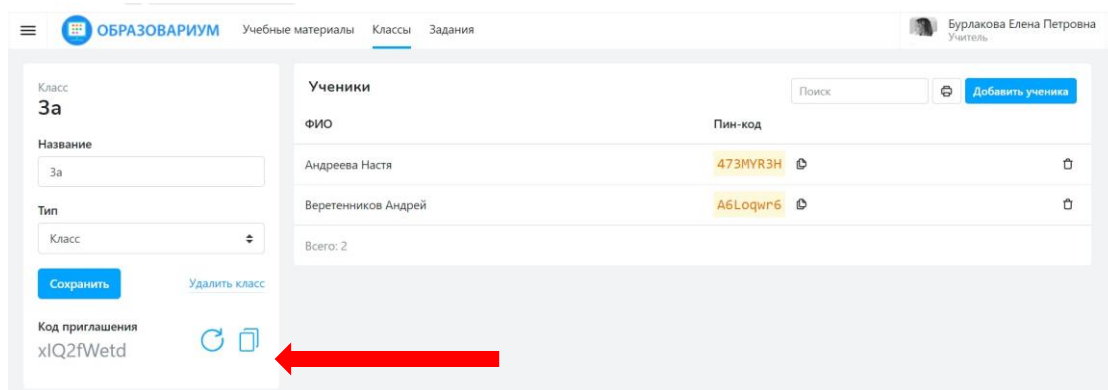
ОБРАЗОВАРИУМ Учебные материалы Классы Задания

Бурлакова Елена Петровна
Учитель

Класс
3а

Название
3а

Тип
Класс

Сохранить Удалить класс

Код приглашения
xIQ2fWetd

Ученики

Поиск

Добавить ученика

| ФИО | Пин-код |
|---|---|
| Андреева Настя | 473MYR3H |
| Веретенников Андрей | A6Loqwr6 |

Всего: 2